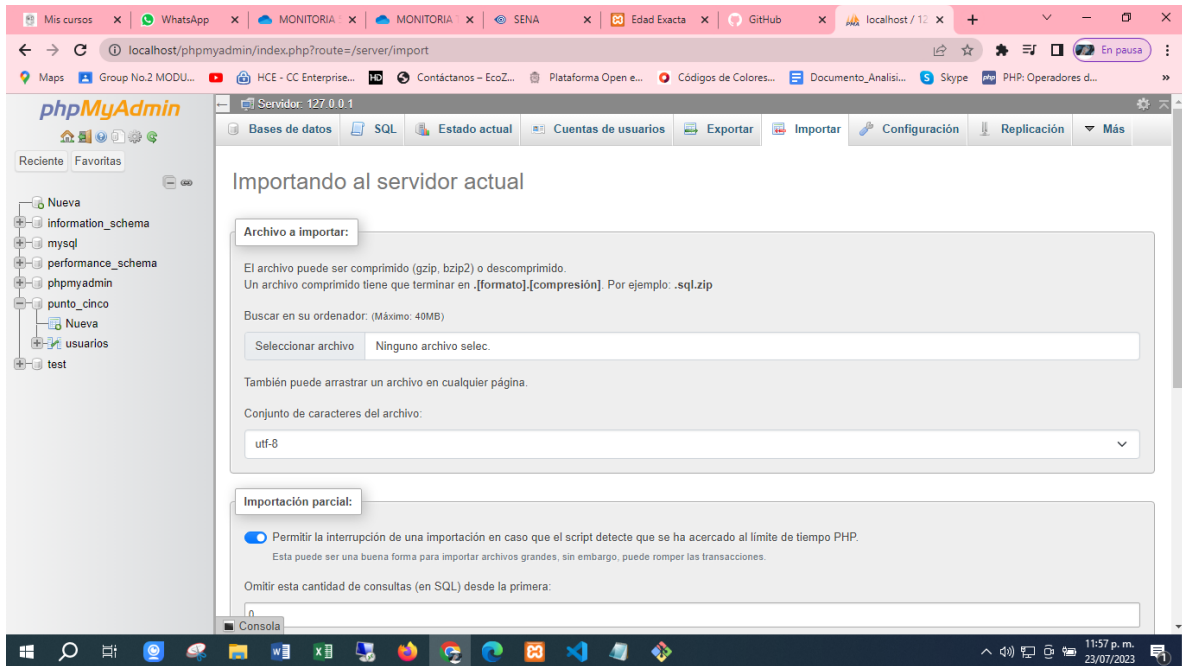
Mis cursos × WhatsApp × MONITORIA × MONITORIA × SENA × Edad Exacta × GitHub × localhost / 12 × +

localhost/phpmyadmin/index.php?route=/server/import

En pausa

Maps Group No.2 MODU... HCE - CC Enterprise... Contáctanos – EcoZ... Plataforma Open e... Códigos de Colores... Documento_Analisi... Skype PHP: Operadores d... »

phpMyAdmin

Reciente Favoritas

Nueva
information_schema
mysql
performance_schema
phpmyadmin
punto_cinco
Nueva
usuarios
test

Servidor: 127.0.0.1

Bases de datos SQL Estado actual Cuentas de usuarios Exportar Importar Configuración Replicación Más

Importando al servidor actual

Archivo a importar:

El archivo puede ser comprimido (gzip, bzip2) o descomprimido.
Un archivo comprimido tiene que terminar en **.[formato].[compresión]**. Por ejemplo: **.sql.zip**

Buscar en su ordenador: (Máximo: 40MB)

Seleccionar archivo Ninguno archivo selec.

También puede arrastrar un archivo en cualquier página.

Conjunto de caracteres del archivo:

utf-8

Importación parcial:

Permitir la interrupción de una importación en caso que el script detecte que se ha acercado al límite de tiempo PHP.
Esta puede ser una buena forma para importar archivos grandes, sin embargo, puede romper las transacciones.

Omitir esta cantidad de consultas (en SQL) desde la primera:

0

Consola

11:57 p. m.
23/07/2023